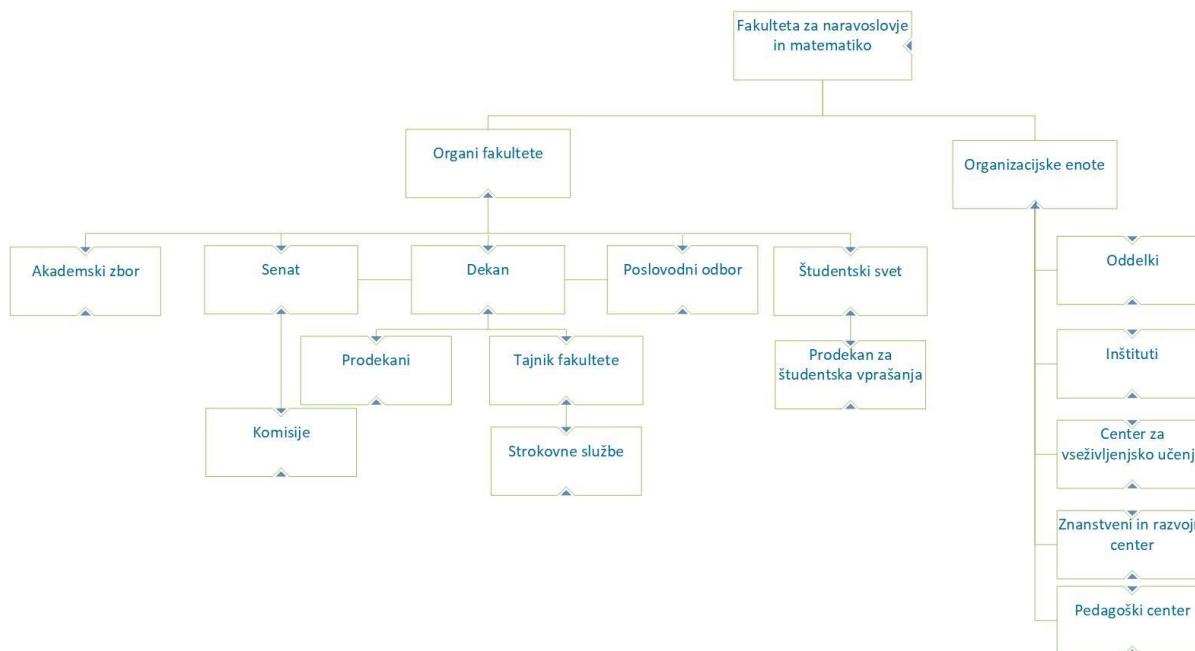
Fakulteta za naravoslovje in matematiko

Organi fakultete

Organizacijske enote

Akademski zbor

Senat

Dekan

Poslovodni odbor

Študentski svet

Prodekani

Tajnik fakultete

Prodekan za študentska vprašanja

Komisije

Strokovne službe

Oddelki

Inštituti

Center za vseživljenjsko učenj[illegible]

Znanstveni in razvoj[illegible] center

Pedagoški center